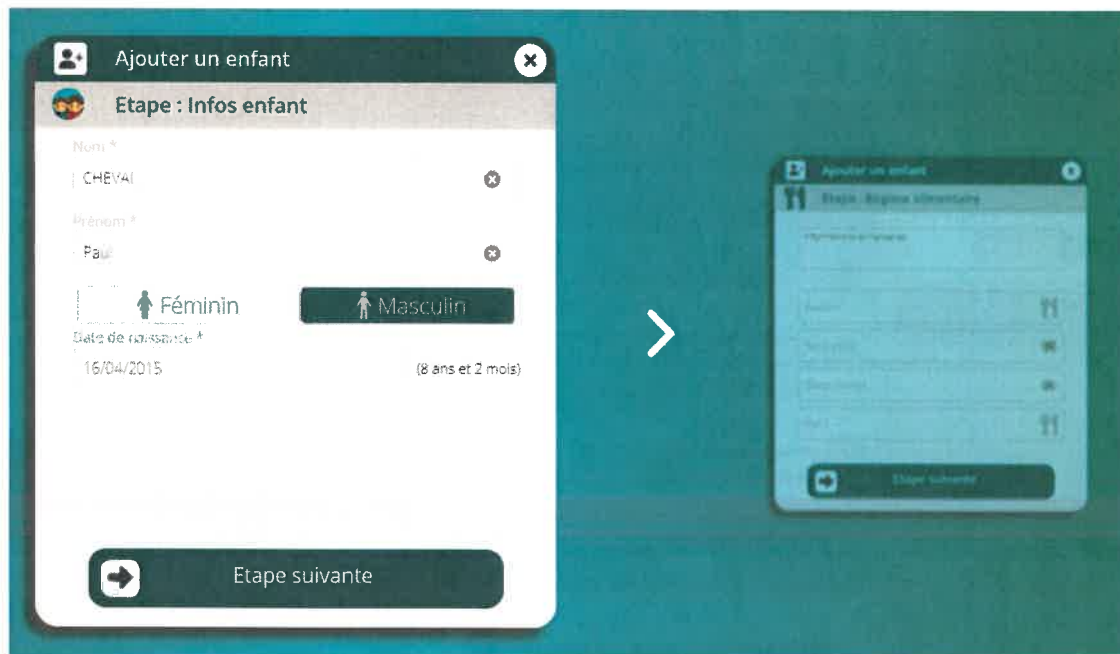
Ajouter un enfant

Etape : Infos enfant

Nom *

CHEVAI

Prénom *

Paul

Féminin

Masculin

Date de naissance *

16/04/2015

(8 ans et 2 mois)

Etape suivante

Ajouter un enfant

Etape : Régime alimentaire

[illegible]

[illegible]

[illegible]

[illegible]

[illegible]

Etape suivante